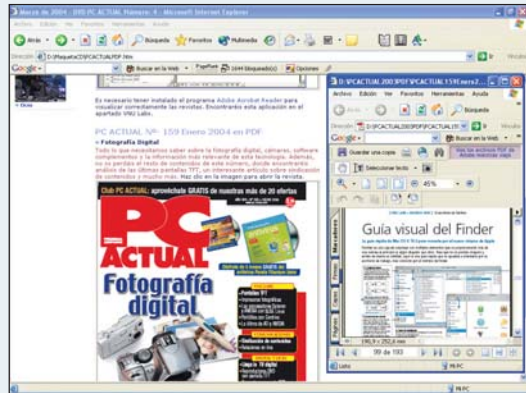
Marzo de 2004 - 159 PC ACTUAL Número 4 - Microsoft Internet Explorer

Archivo Edición Ver Favoritos Herramientas Ayuda

Atrás Búsqueda Favoritos Multimedia

Dirección D:\Maqueta\CD\PCACTUAL\PDF.htm Ir

Google Buscar en la Web PageRank 1444 bloqueado(s) Opciones

Es necesario tener instalado el programa Adobe Acrobat Reader para visualizar correctamente las revistas. Encontrarás esta aplicación en el apartado VNU Labs.

PC ACTUAL Nº 159 Enero 2004 en PDF

• Fotografía Digital

Todo lo que necesitamos saber sobre la fotografía digital, cámaras, software complementos y la información más relevante de esta tecnología. Además, no se pierdan el resto de contenidos de este número, donde encontrarán análisis de las últimas pantallas TFT, un interesante artículo sobre sindicación de contenidos y mucho más. Haz clic en la imagen para abrir la revista.

Club PC ACTUAL: aprovéchate GRATIS de nuestras más de 20 ofertas

PC ACTUAL

Fotografía digital

D:\PCACTUAL\200\PDF\PCACTUAL159\Enero2...

Archivo Edición Ver Favoritos Herramientas Ayuda

Atrás Búsqueda

Dirección D:\PCACTUAL\200\PDF\PCACTUAL159\ Ir

Google Buscar en la Web

Guardar una copia

Seleccionar texto

45%

Guía visual del Finder

99 de 193

Listo

Mi PC